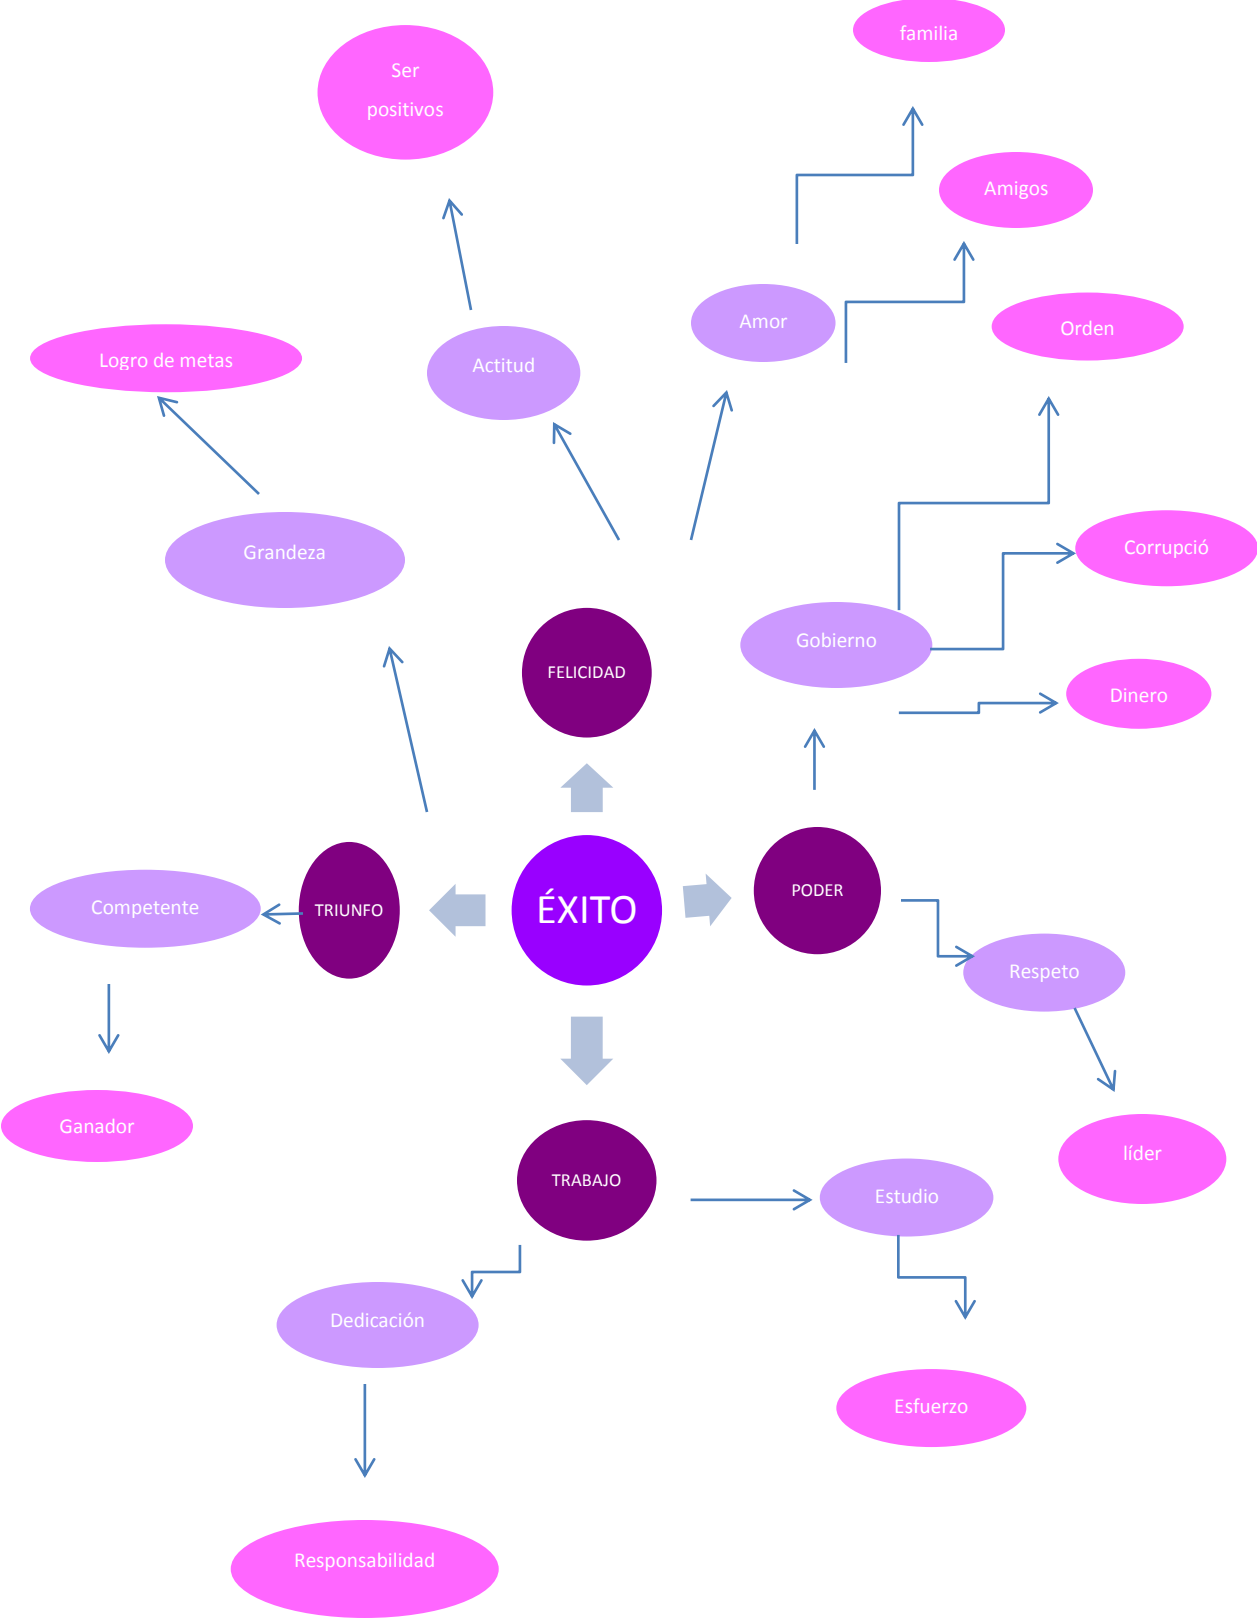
ÉXITO

FELICIDAD

Actitud

Ser positivos

Amor

familia

Amigos

Grandeza

Logro de metas

PODER

Gobierno

Orden

Corrupció

Dinero

Respeto

líder

TRIUNFO

Competente

Ganador

TRABAJO

Estudio

Esfuerzo

Dedicación

Responsabilidad